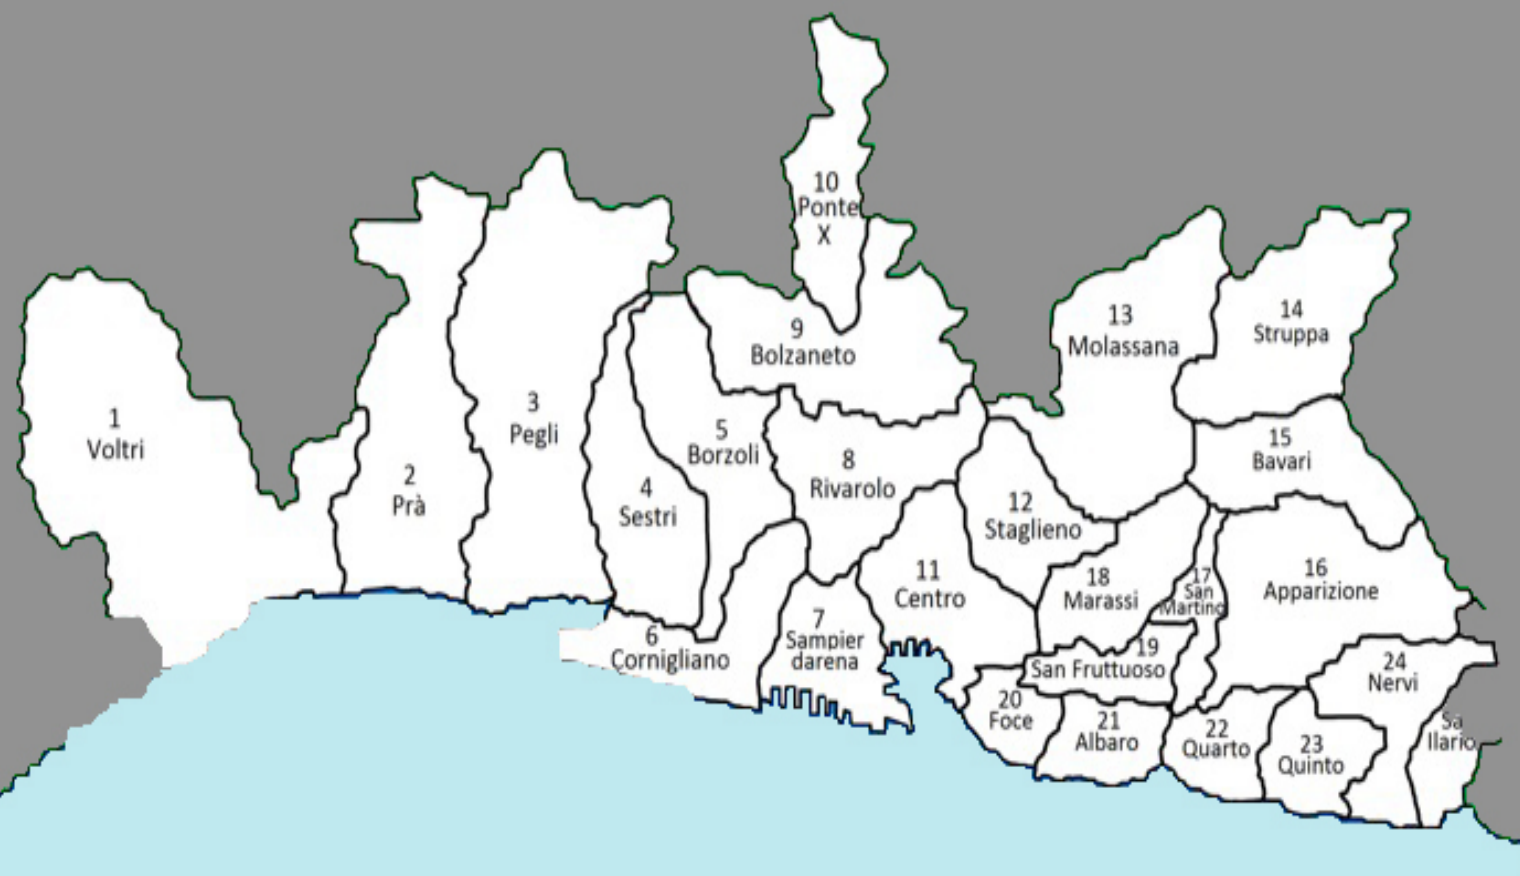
10
Ponte
X

13
Molassana

14
Struppa

9
Bolzaneto

1
Voltri

2
Prà

3
Pegli

5
Borzoli

4
Sestri

8
Rivarolo

15
Bavari

12
Staglieno

11
Centro

18
Marassi

17
San
Martino

16
Apparizione

6
Cornigliano

7
Sampier
darena

19
San Fruttuoso

24
Nervi

20
Foce

21
Albaro

22
Quarto

23
Quinto

Sa
Ilario